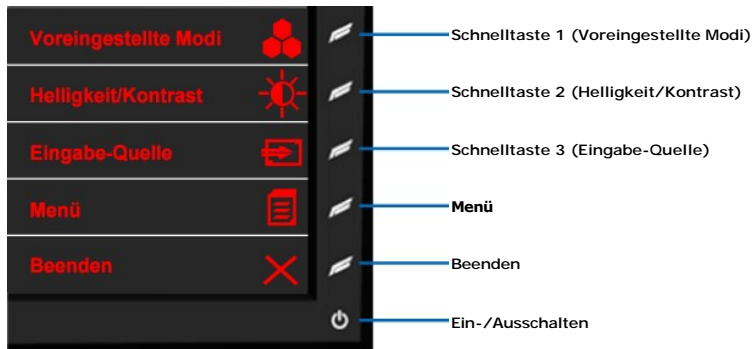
Voreingestellte Modi
Helligkeit/Kontrast
Eingabe-Quelle
Menü
Beenden

Schnelltaste 1 (Voreingestellte Modi)
Schnelltaste 2 (Helligkeit/Kontrast)
Schnelltaste 3 (Eingabe-Quelle)
Menü
Beenden
Ein-/Ausschalten